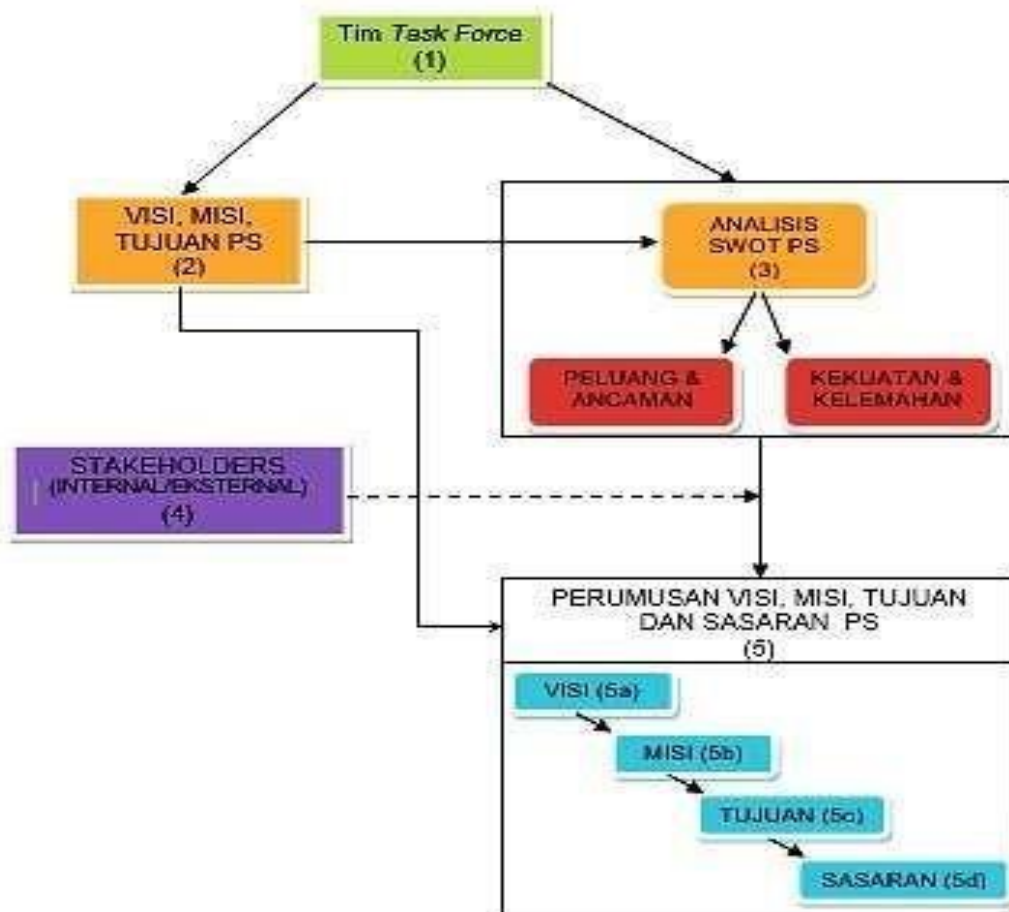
Tim *Task Force*
(1)

VISI, MISI, TUJUAN PS
(2)

ANALISIS SWOT PS
(3)

PELUANG & ANCAMAN

KEKUATAN & KELEMAHAN

STAKEHOLDERS
(INTERNAL/EKSTERNAL)
(4)

PERUMUSAN VISI, MISI, TUJUAN DAN SASARAN PS
(5)

VISI (5a)

MISI (5b)

TUJUAN (5c)

SASARAN (5d)